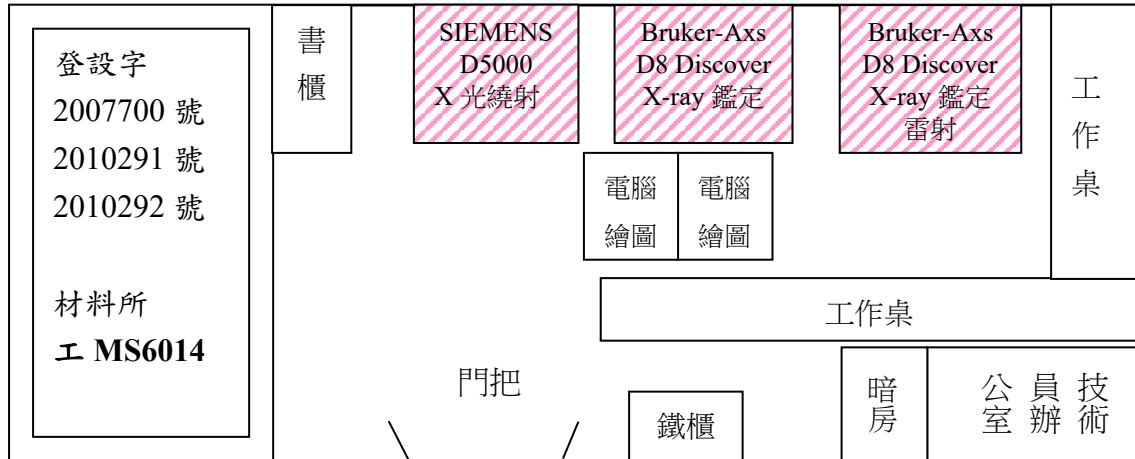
登設字
2007700 號
2010291 號
2010292 號

材料所
工 MS6014

書
櫃

SIEMENS
D5000
X 光繞射

Bruker-Axs
D8 Discover
X-ray 鑑定

Bruker-Axs
D8 Discover
X-ray 鑑定
雷射

工
作
桌

電腦
繪圖

電腦
繪圖

工作桌

門把

鐵櫃

暗
房

公 員 技
室 辨 術